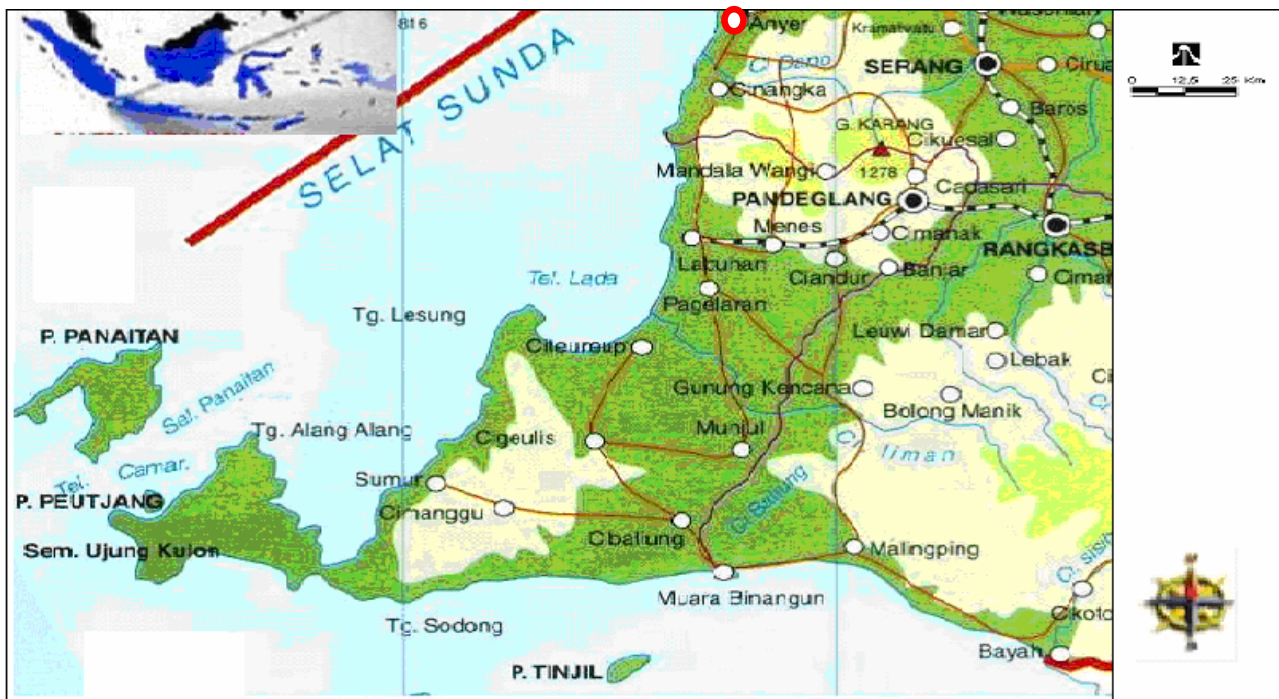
816
Anyer
Kramatwatu
SERANG
Cirua
Cinangka
Baros
G. KARANG
Cikuesal
Mandala Wangi
1278
Cadasari
PANDEGLANG
Menes
Cimanak
RANGKASB
Labuhan
Ciandur
Banjar
Cimar
SELAT SUNDA
Tel. Lada
Tg. Lesung
Pagelaran
Leuwi Damar
P. PANAITAN
Cileureup
Lebak
Sal. Panaitan
Gunung Kencana
Bolong Manik
Tg. Alang Alang
Cigeulis
Munjul
Tel. Camar.
Ciliman
Sumur
P. PEUTJANG
Cimanggu
C. Bating
Cibaliung
Malingping
Sem. Ujung Kulon
Muara Binangun
Tg. Sodong
Cikoto
Bayah
P. TINJIL
0 12,5 25 Km